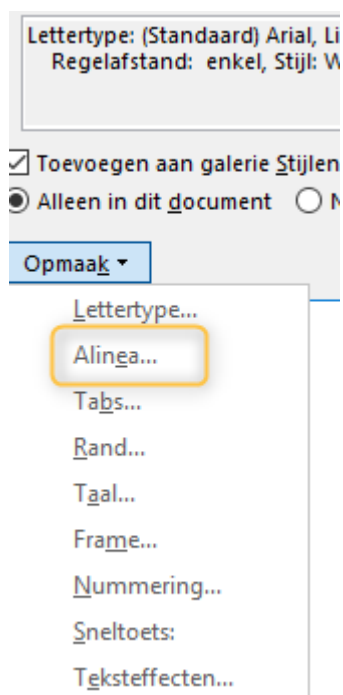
Lettertype: (Standaard) Arial, Li
Regelafstand: enkel, Stijl: W

Toevoegen aan galerie Stijlen

Alleen in dit document

Opmaak

Lettertype...

Alinea...

Tabs...

Rand...

Taal...

Frame...

Nummering...

Sneltoets:

Teksteffecten...